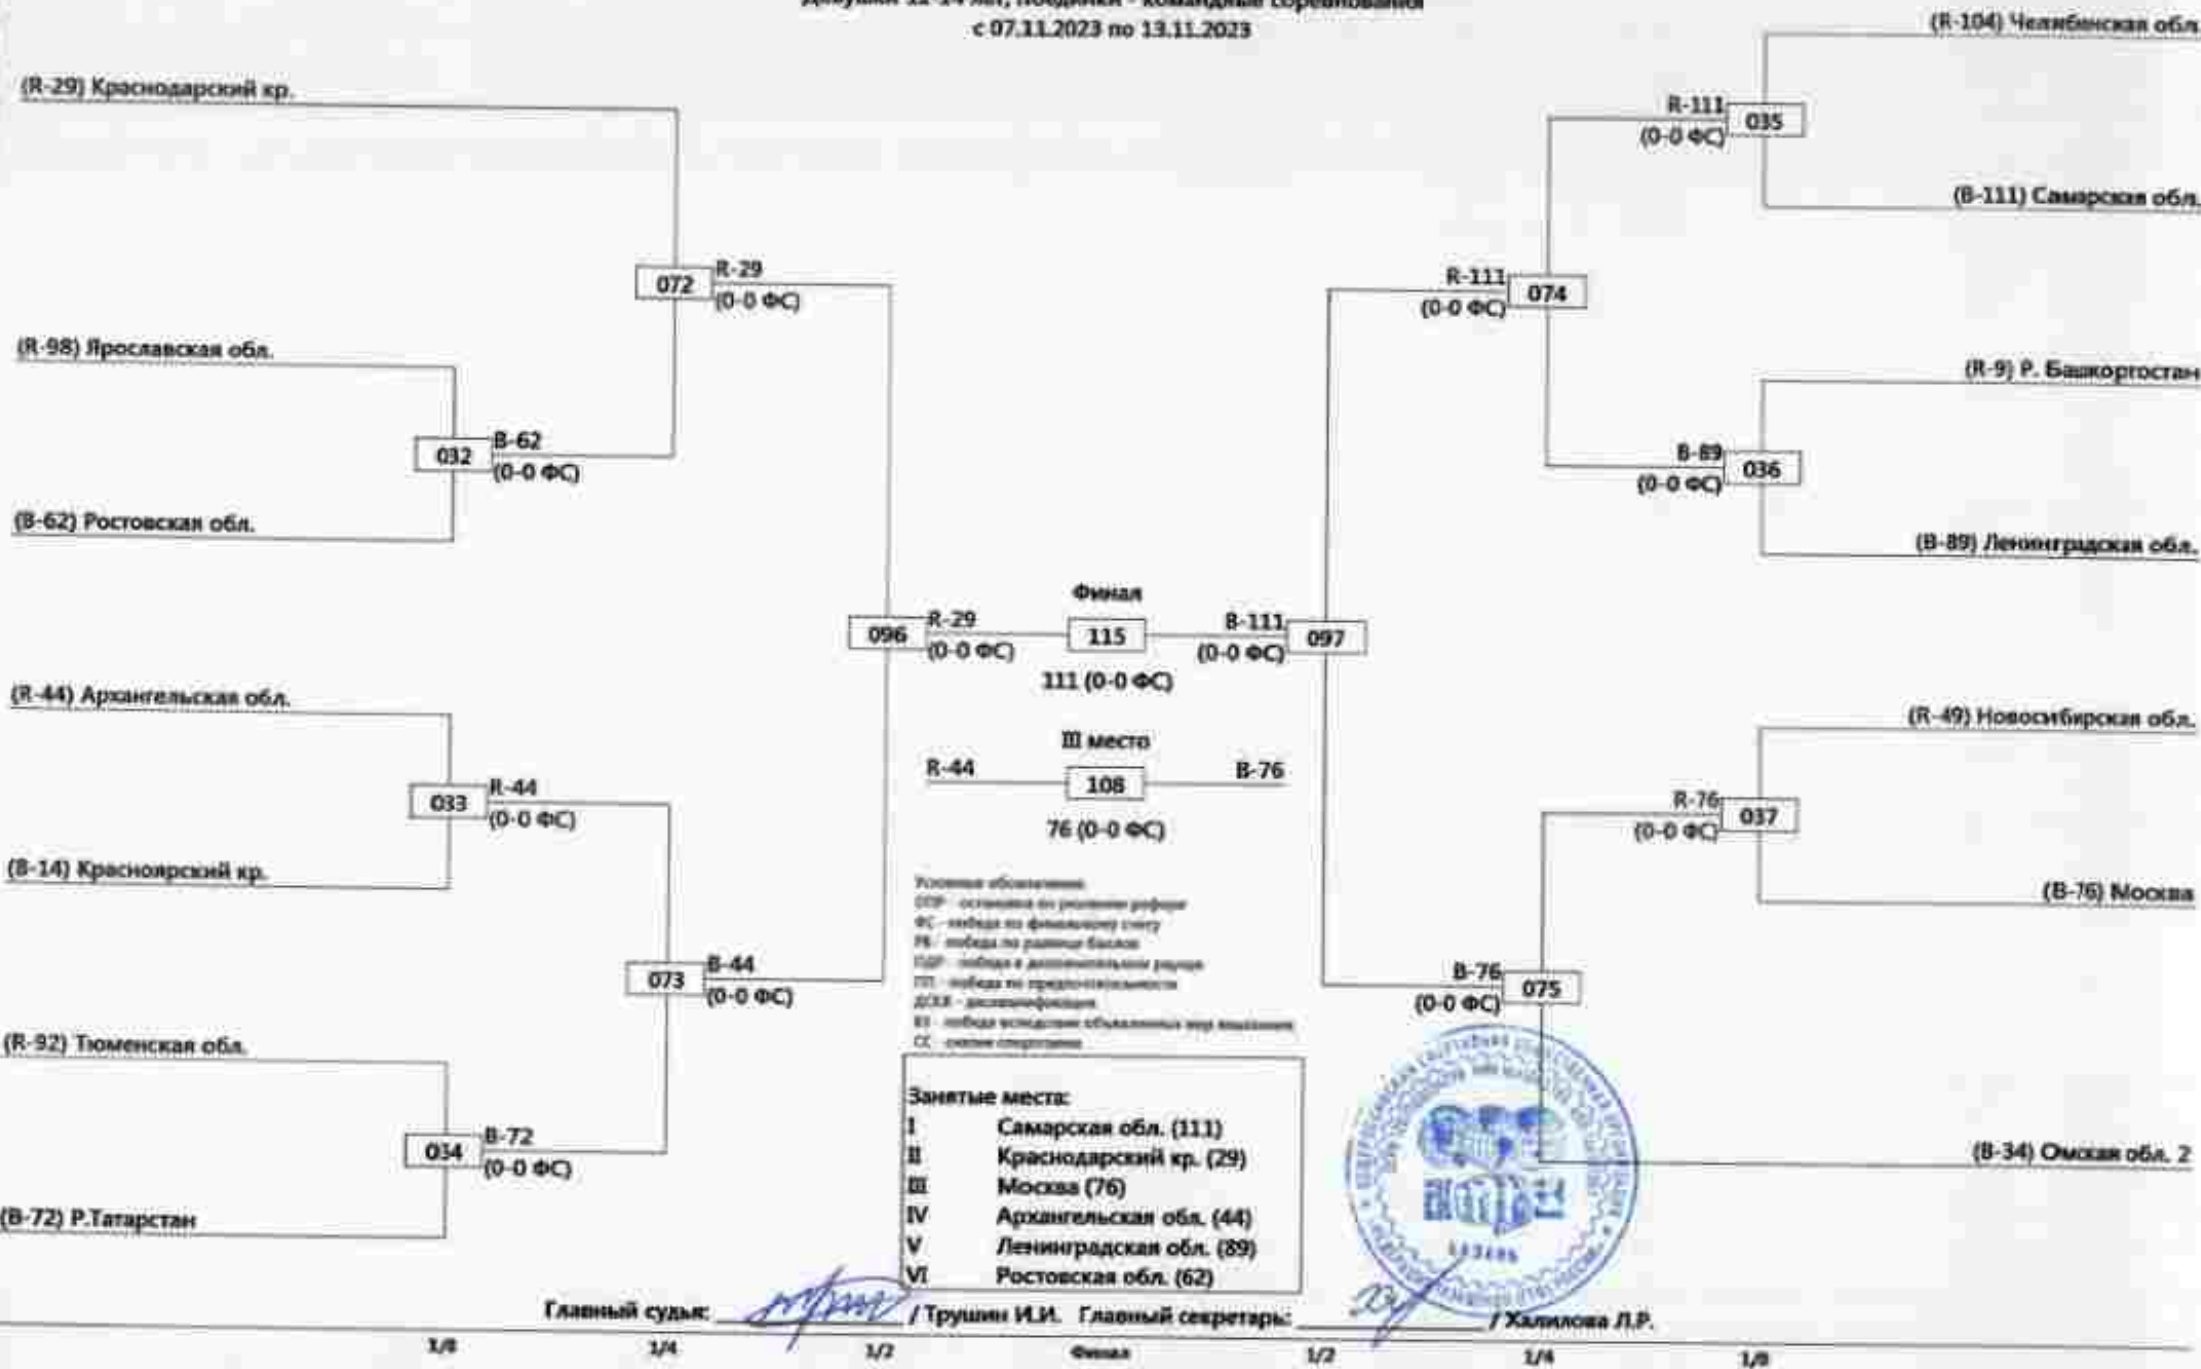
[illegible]
с 07.11.2023 по 13.11.2023

(R-29) Краснодарский кр.

072 R-29
(0-0 ФС)

(R-98) Ярославская обл.

032 B-62
(0-0 ФС)

(B-62) Ростовская обл.

096 R-29
(0-0 ФС)

Финал
115
111 (0-0 ФС)

B-111
(0-0 ФС) 097

(R-44) Архангельская обл.

033 R-44
(0-0 ФС)

(B-14) Красноярский кр.

073 B-44
(0-0 ФС)

(R-92) Тюменская обл.

034 B-72
(0-0 ФС)

(B-72) Р.Татарстан

III место
R-44 108 B-76
76 (0-0 ФС)

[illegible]

Занятые места:
I Самарская обл. (111)
II Краснодарский кр. (29)
III Москва (76)
IV Архангельская обл. (44)
V Ленинградская обл. (89)
VI Ростовская обл. (62)

(R-104) Челябинская обл.

R-111
(0-0 ФС) 035

(B-111) Самарская обл.

R-111
(0-0 ФС) 074

(R-9) Р. Башкортостан

B-89
(0-0 ФС) 036

(B-89) Ленинградская обл.

(R-49) Новосибирская обл.

R-76
(0-0 ФС) 037

(B-76) Москва

B-76
(0-0 ФС) 075

(B-34) Омская обл. 2

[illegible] КАЗАНЬ

Главный судья: / Трушин И.И. Главный секретарь: / Халилова Л.Р.

1/8 1/4 1/2 Финал 1/2 1/4 1/8